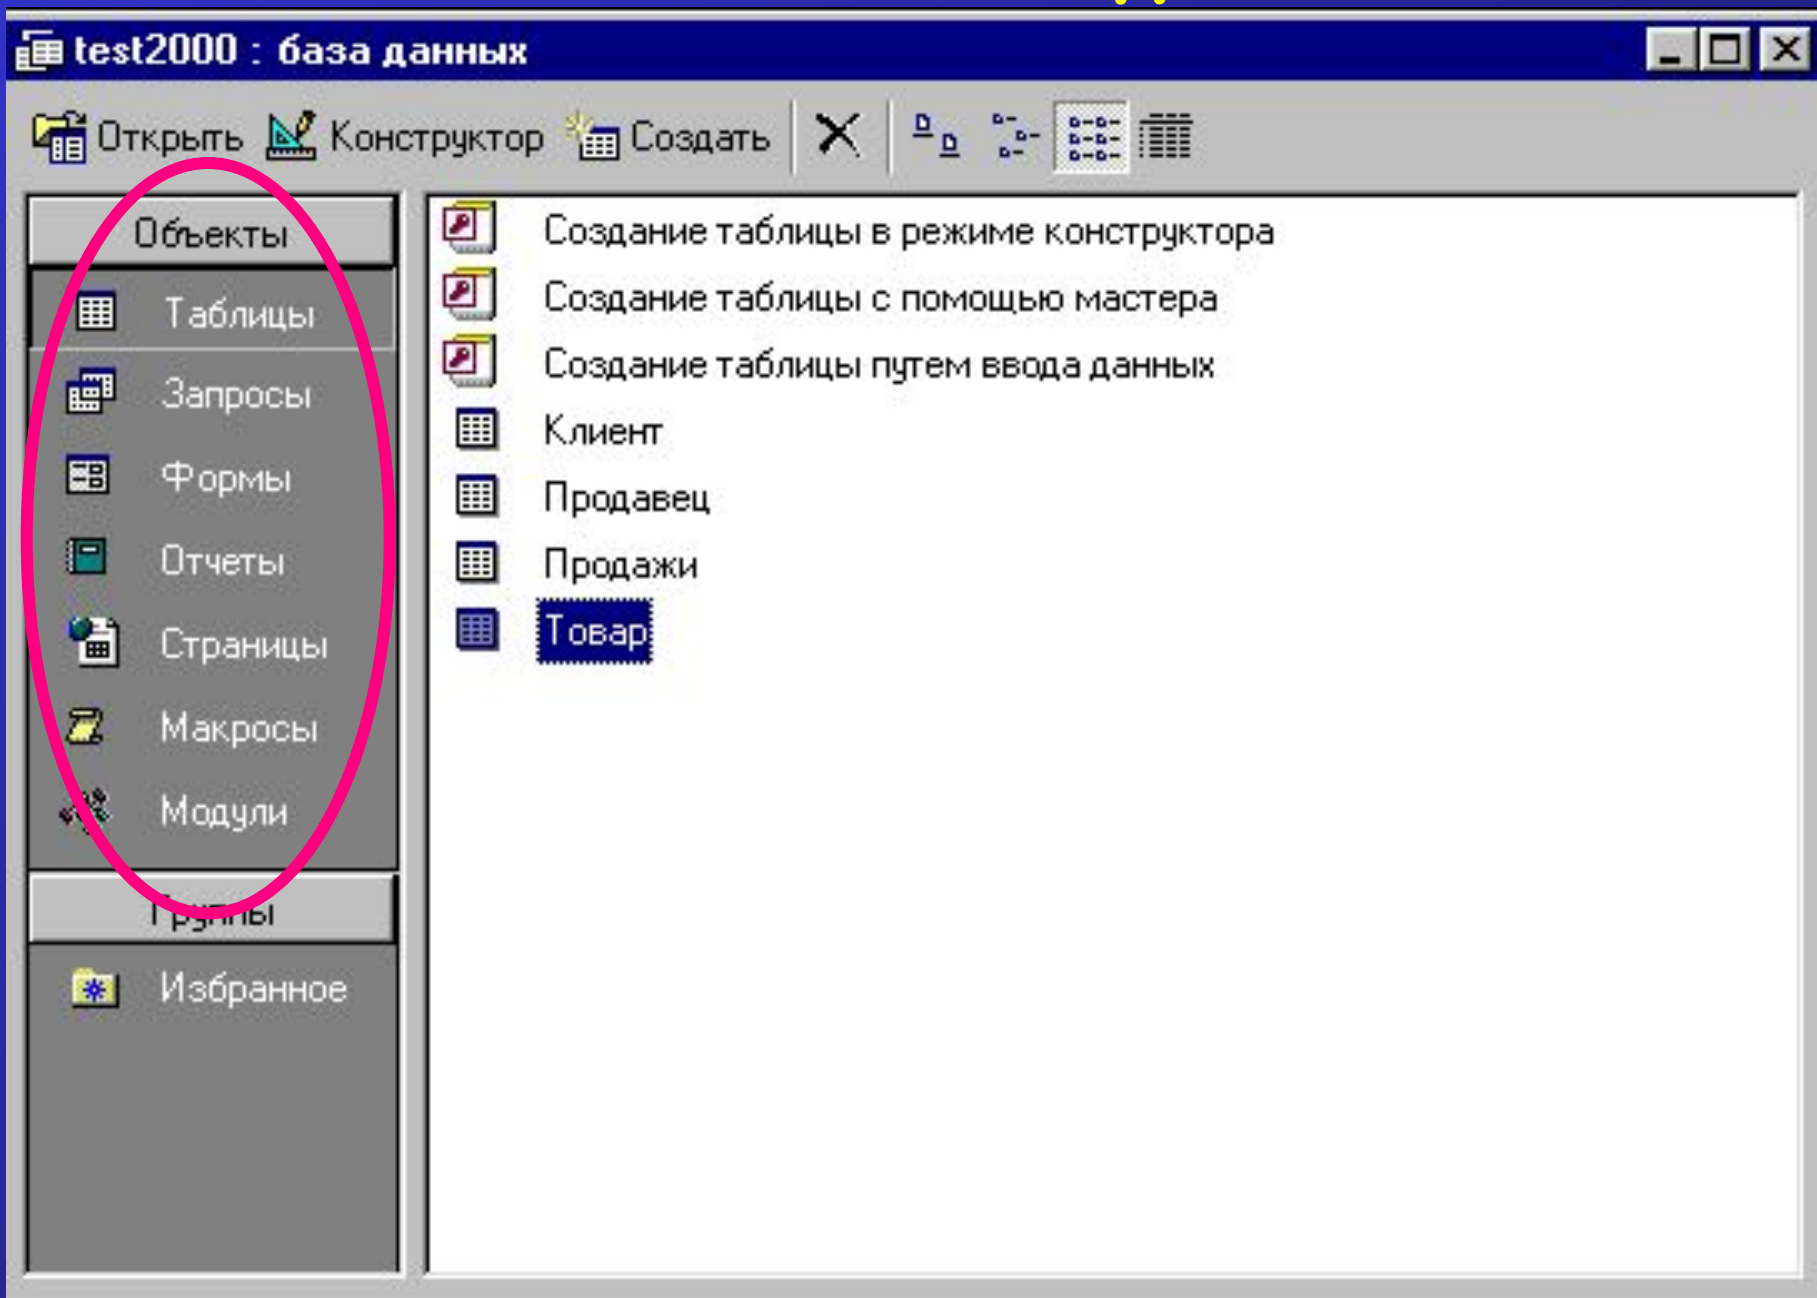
test2000 : база данных

Открыть Конструктор Создать

Объекты
Таблицы
Запросы
Формы
Отчеты
Страницы
Макросы
Модули
Группы
Избранное

Создание таблицы в режиме конструктора
Создание таблицы с помощью мастера
Создание таблицы путем ввода данных
Клиент
Продавец
Продажи
Товар